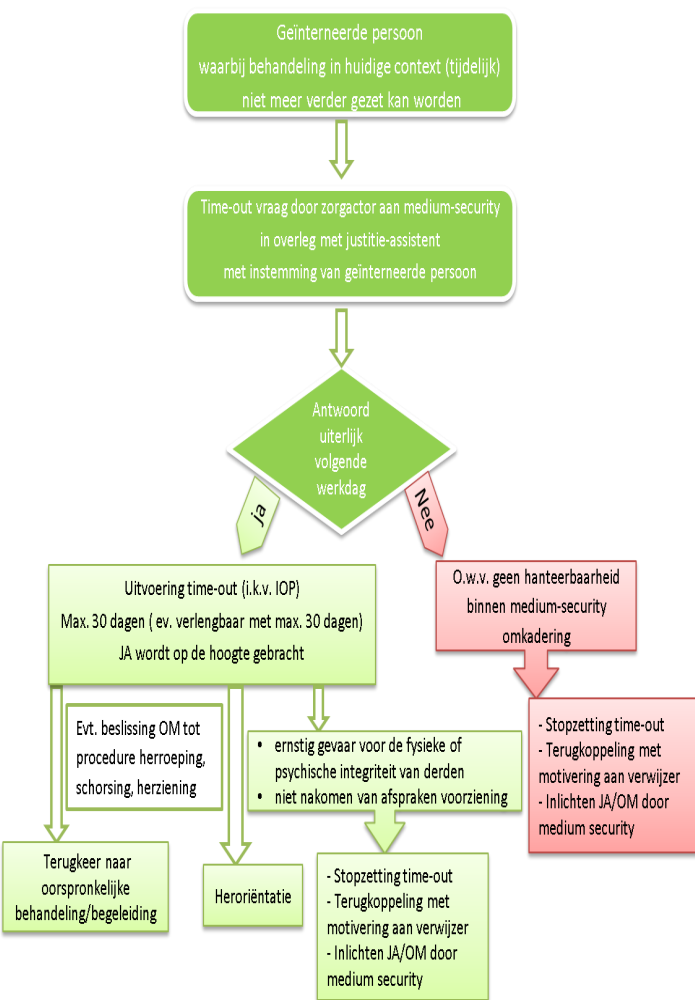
Geïnterneerde persoon waarbij behandeling in huidige context (tijdelijk) niet meer verder gezet kan worden

Time-out vraag door zorgactor aan medium-security in overleg met justitie-assistent met instemming van geïnterneerde persoon

Antwoord uiterlijk volgende werkdag

ja

Nee

Uitvoering time-out (i.k.v. IOP)
Max. 30 dagen ( ev. verlengbaar met max. 30 dagen)
JA wordt op de hoogte gebracht

O.w.v. geen hanteerbaarheid binnen medium-security omkadering

Evt. beslissing OM tot procedure herroeping, schorsing, herziening

- ernstig gevaar voor de fysieke of psychische integriteit van derden
- niet nakomen van afspraken voorziening

- Stopzetting time-out
- Terugkoppeling met motivering aan verwijzer
- Inlichten JA/OM door medium security

Terugkeer naar oorspronkelijke behandeling/begeleiding

Heroriëntatie

- Stopzetting time-out
- Terugkoppeling met motivering aan verwijzer
- Inlichten JA/OM door medium security